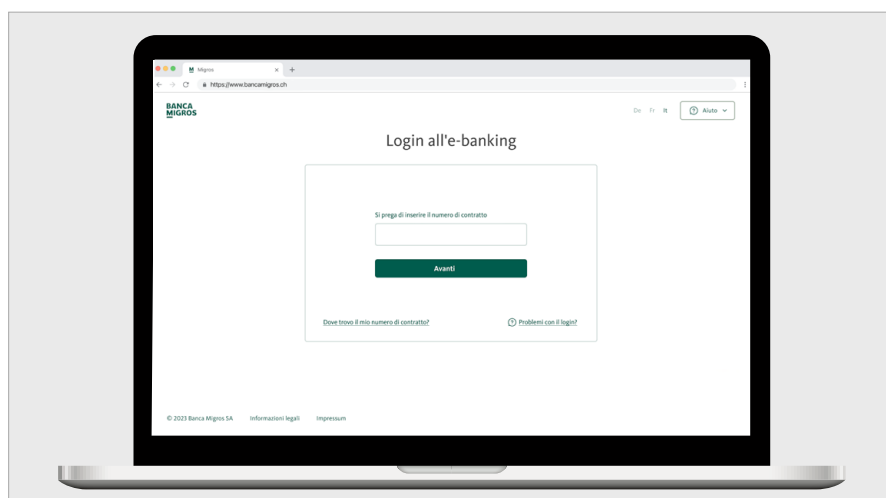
Migros
https://www.bancamigros.ch

BANCA MIGROS

De Fr It

Aiuto

Login all'e-banking

Si prega di inserire il numero di contratto

Avanti

Dove trovo il mio numero di contratto?

Problemi con il login?

© 2023 Banca Migros SA Informazioni legali Impressum